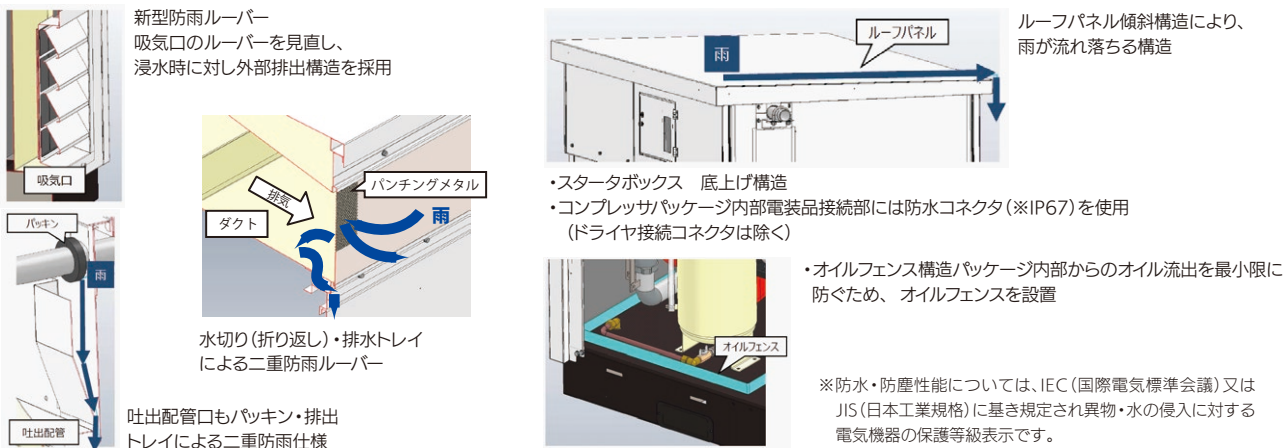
新型防雨ルーバー
吸気口のルーバーを見直し、
浸水時に対し外部排出構造を採用

吸気口

パッキン

雨

吐出配管

排気

パンチングメタル

ダクト

雨

水切り（折り返し）・排水トレイ
による二重防雨ルーバー

吐出配管口もパッキン・排出
トレイによる二重防雨仕様

ルーフパネル

雨

ルーフパネル傾斜構造により、
雨が流れ落ちる構造

・スタータボックス　底上げ構造
・コンプレッサパッケージ内部電装品接続部には防水コネクタ（※IP67）を使用
（ドライヤ接続コネクタは除く）

オイルフェンス

・オイルフェンス構造パッケージ内部からのオイル流出を最小限に
防ぐため、 オイルフェンスを設置

※防水・防塵性能については、IEC（国際電気標準会議）又は
JIS（日本工業規格）に基き規定され異物・水の侵入に対する
電気機器の保護等級表示です。